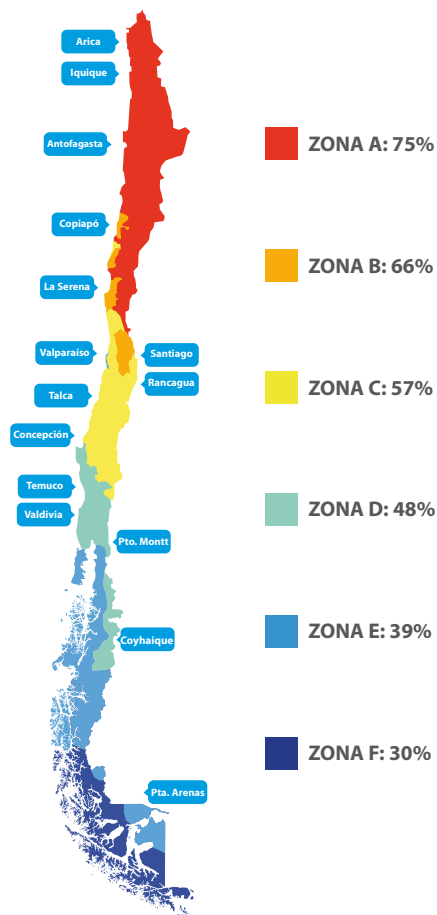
Arica
Iquique
Antofagasta
Copiapó
La Serena
Valparaíso
Santiago
Rancagua
Talca
Concepción
Temuco
Valdivia
Pto. Montt
Coyhaique
Pta. Arenas

ZONA A: 75%
ZONA B: 66%
ZONA C: 57%
ZONA D: 48%
ZONA E: 39%
ZONA F: 30%